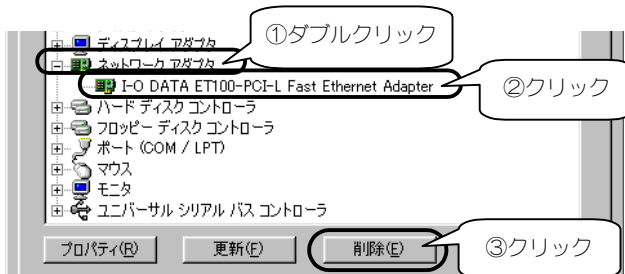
ディスプレイ アダプタ
①ダブルクリック
ネットワーク アダプタ
I-O DATA ET100-PCI-L Fast Ethernet Adapter
②クリック
ハード ディスク コントローラ
フロッピー ディスク コントローラ
ポート (COM / LPT)
マウス
モニタ
ユニバーサル シリアル バス コントローラ
プロパティ(R)
更新(F)
削除(E)
③クリック